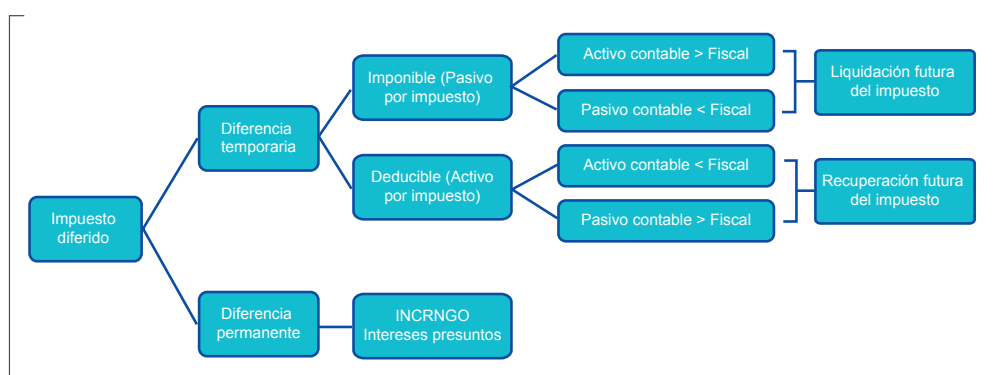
Impuesto diferido

Diferencia temporaria

Imponible (Pasivo por impuesto)

Activo contable > Fiscal

Pasivo contable < Fiscal

Liquidación futura del impuesto

Deducible (Activo por impuesto)

Activo contable < Fiscal

Pasivo contable > Fiscal

Recuperación futura del impuesto

Diferencia permanente

INCRNGO
Intereses presuntos